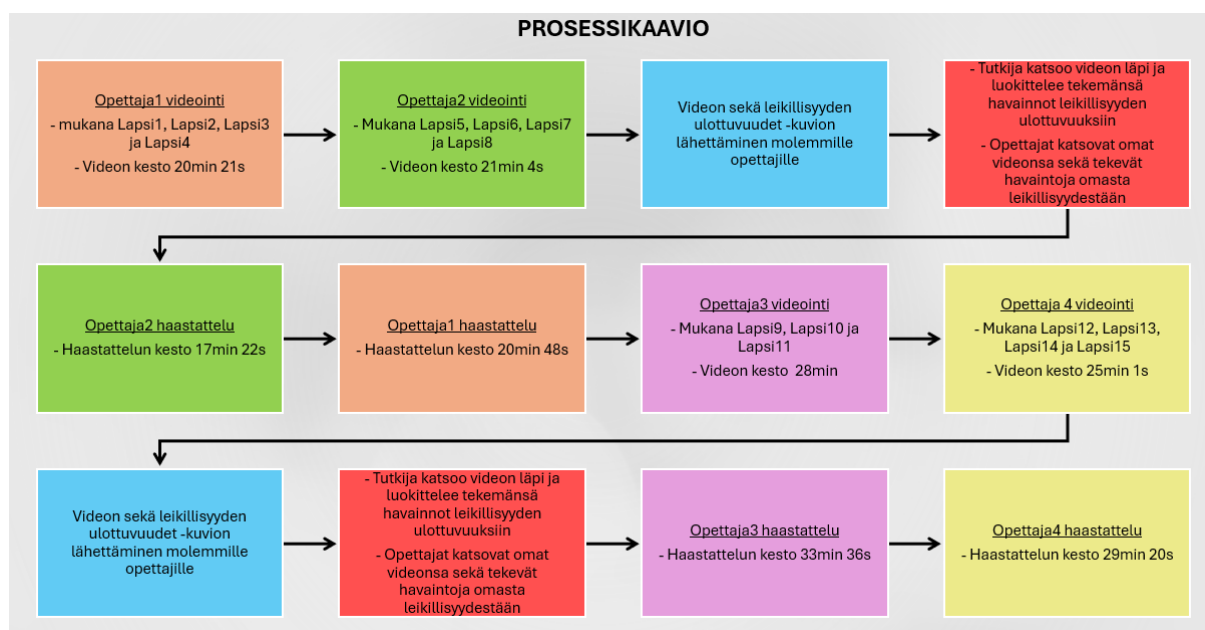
PROSESSIKAAVIO

Opettaja1 videointi

- mukana Lapsi1, Lapsi2, Lapsi3 ja Lapsi4

- Videon kesto 20min 21s

Opettaja2 videointi

- Mukana Lapsi5, Lapsi6, Lapsi7 ja Lapsi8

- Videon kesto 21min 4s

Videon sekä leikillisyyden ulottuvuudet -kuvion lähettäminen molemmille opettajille

- Tutkija katsoo videon läpi ja luokittelee tekemänsä havainnot leikillisyyden ulottuvuuksiin

- Opettajat katsovat omat videonsa sekä tekevät havaintoja omasta leikillisyydestään

Opettaja2 haastattelu

- Haastattelun kesto 17min 22s

Opettaja1 haastattelu

- Haastattelun kesto 20min 48s

Opettaja3 videointi

- Mukana Lapsi9, Lapsi10 ja Lapsi11

- Videon kesto 28min

Opettaja 4 videointi

- Mukana Lapsi12, Lapsi13, Lapsi14 ja Lapsi15

- Videon kesto 25min 1s

Videon sekä leikillisyyden ulottuvuudet -kuvion lähettäminen molemmille opettajille

- Tutkija katsoo videon läpi ja luokittelee tekemänsä havainnot leikillisyyden ulottuvuuksiin

- Opettajat katsovat omat videonsa sekä tekevät havaintoja omasta leikillisyydestään

Opettaja3 haastattelu

- Haastattelun kesto 33min 36s

Opettaja4 haastattelu

- Haastattelun kesto 29min 20s